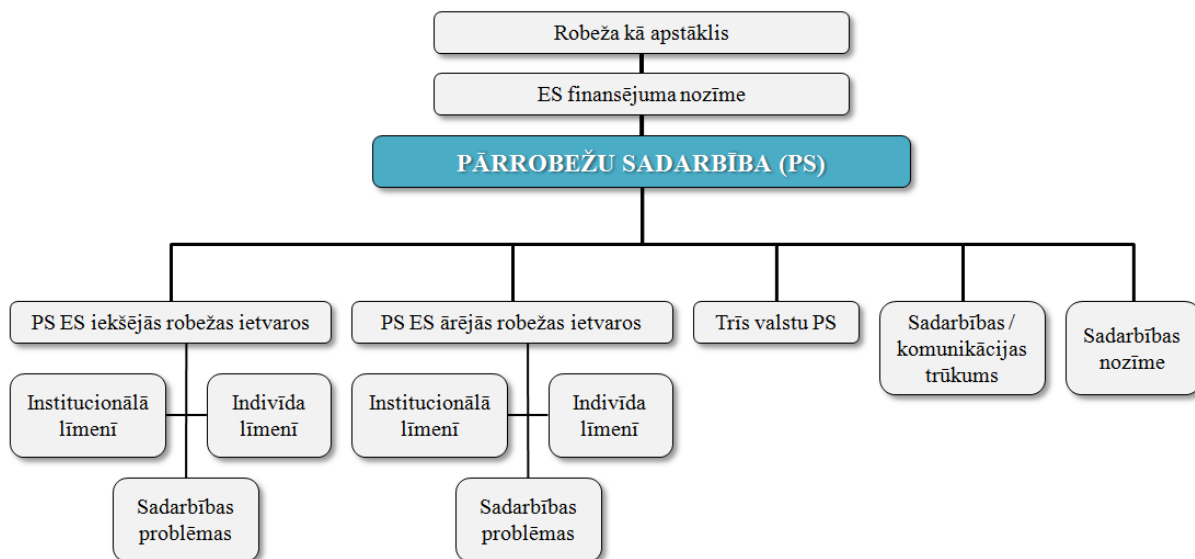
Robeža kā apstāklis

ES finansējuma nozīme

PĀRROBEŽU SADARBĪBA (PS)

PS ES iekšējās robežas ietvaros

Institucionālā līmenī

Indivīda līmenī

Sadarbības problēmas

PS ES ārējās robežas ietvaros

Institucionālā līmenī

Indivīda līmenī

Sadarbības problēmas

Trīs valstu PS

Sadarbības / komunikācijas trūkums

Sadarbības nozīme